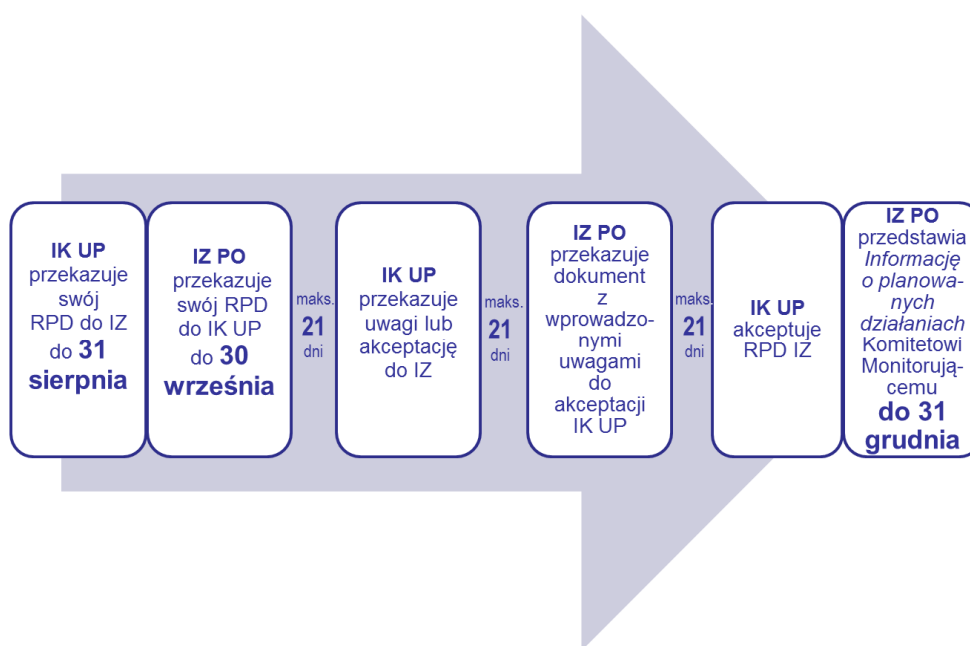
IK UP przekazuje swój RPD do IZ do 31 sierpnia

IZ PO przekazuje swój RPD do IK UP do 30 września

maks. 21 dni

IK UP przekazuje uwagi lub akceptację do IZ

maks. 21 dni

IZ PO przekazuje dokument z wprowadzonymi uwagami do akceptacji IK UP

maks. 21 dni

IK UP akceptuje RPD IZ

IZ PO przedstawia *Informację o planowanych działaniach* Komitetowi Monitorującemu do 31 grudnia